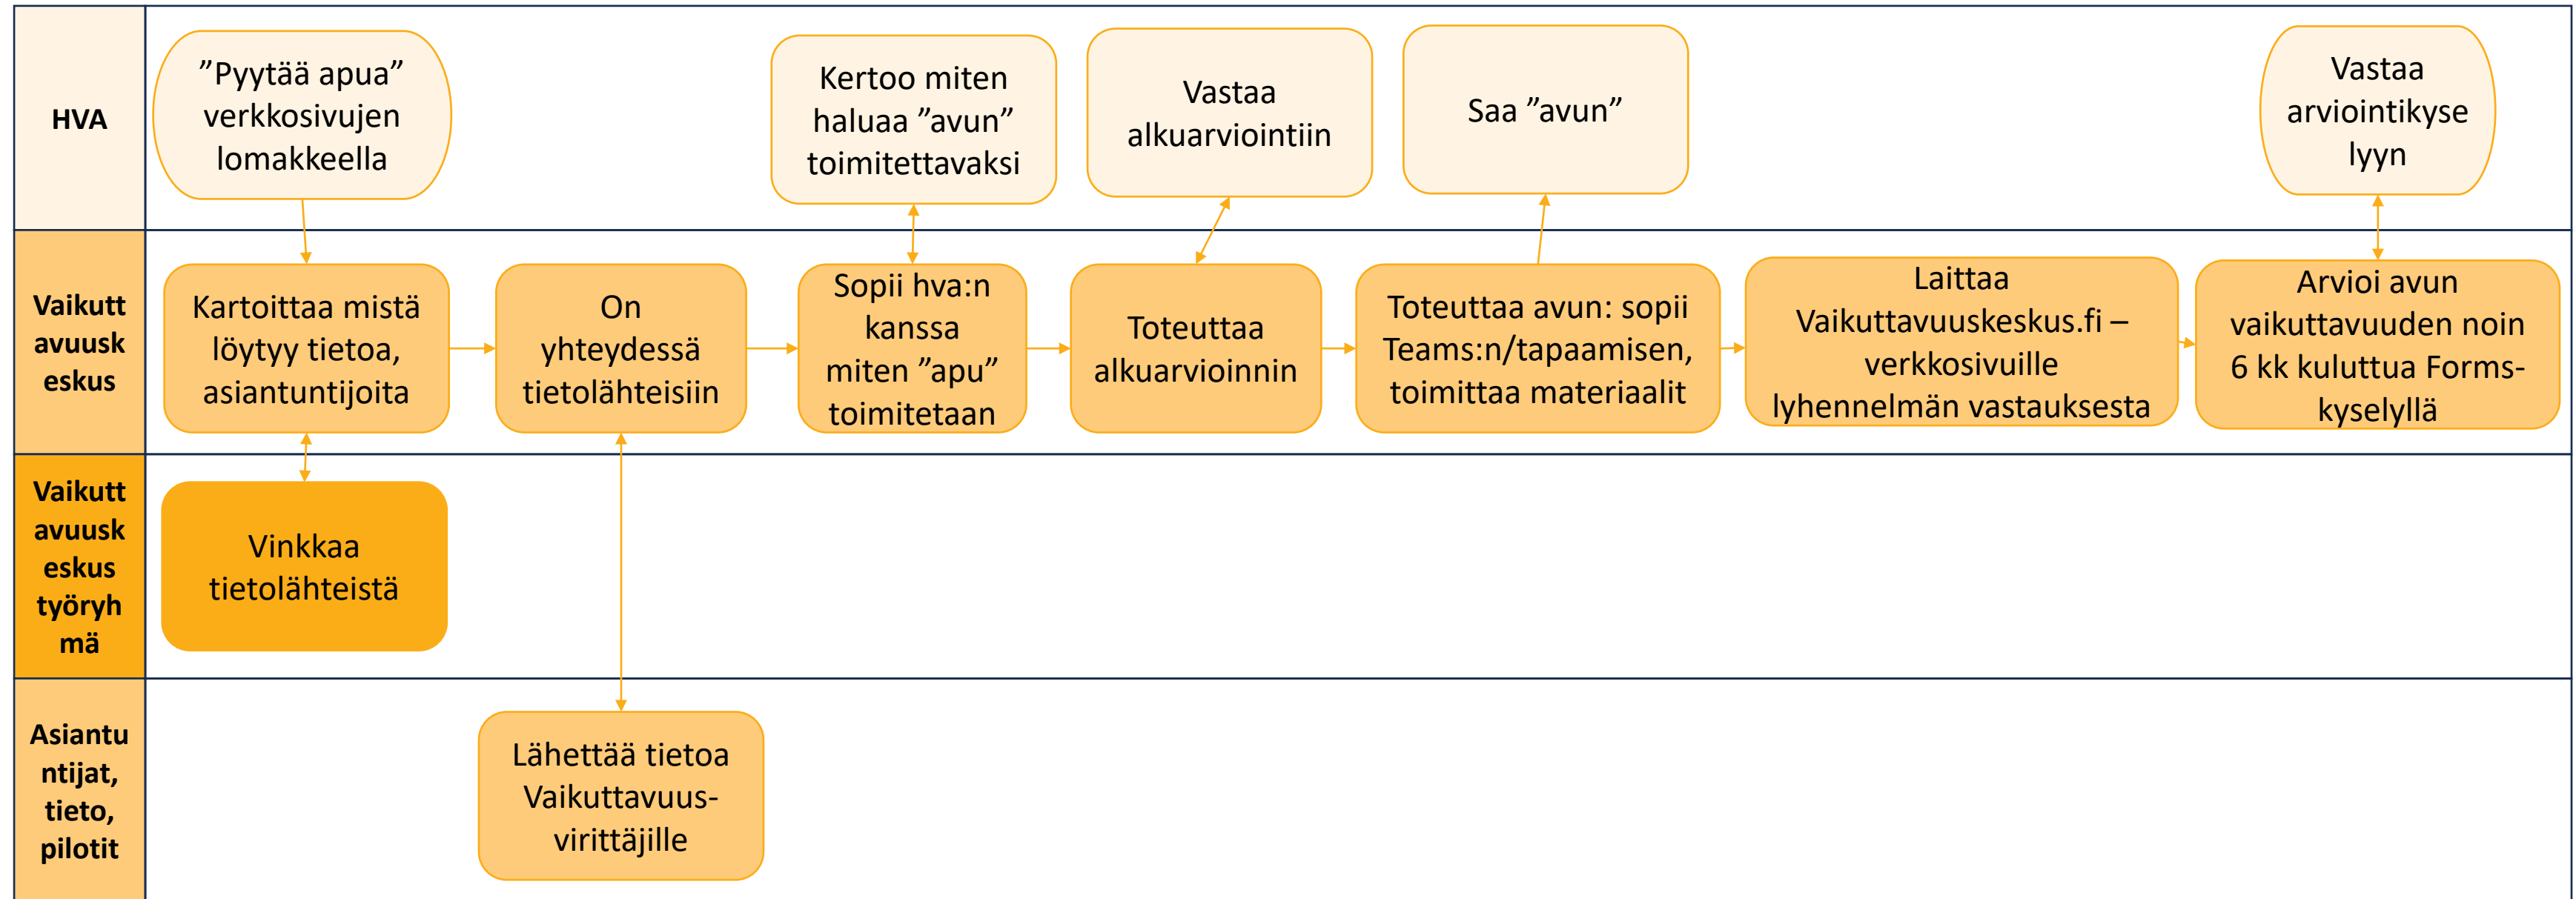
HVA

”Pyytää apua” verkkosivujen lomakkeella

Kertoo miten haluaa ”avun” toimitettavaksi

Vastaa alkuarviointiin

Saa ”avun”

Vastaa arviointikyselyyn

Vaikuttavuuskeskus

Kartoittaa mistä löytyy tietoa, asiantuntijoita

On yhteydessä tietolähteisiin

Sopii hva:n kanssa miten ”apu” toimitetaan

Toteuttaa alkuarvioinnin

Toteuttaa avun: sopii Teams:n/tapaamisen, toimittaa materiaalit

Laittaa Vaikuttavuuskeskus.fi –verkkosivuille lyhennelmän vastauksesta

Arvioi avun vaikuttavuuden noin 6 kk kuluttua Forms-kyselyllä

Vaikuttavuuskeskus työryhmä

Vinkkaa tietolähteistä

Asiantuntijat, tieto, pilotit

Lähettää tietoa Vaikuttavuus-virittäjille